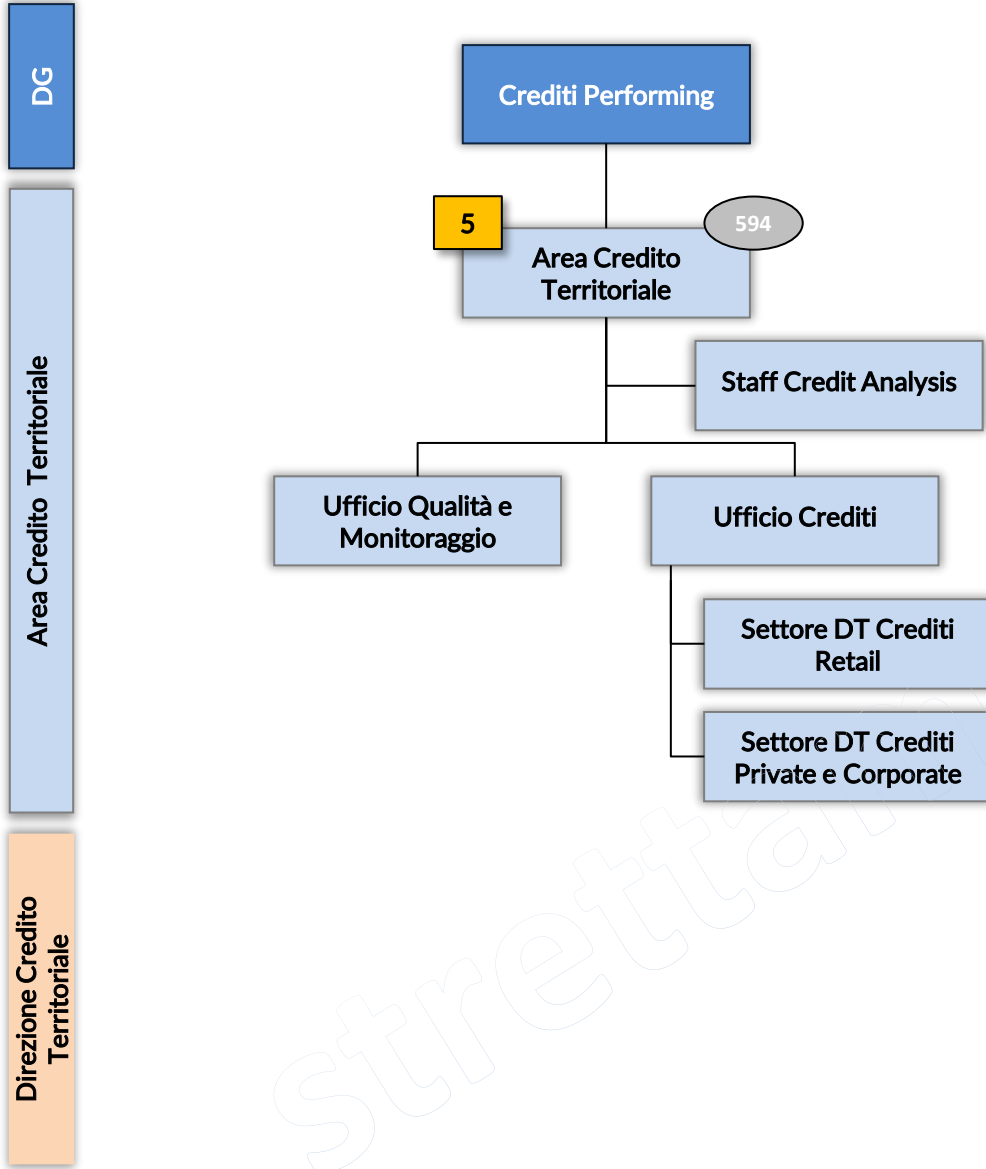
DG

Area Credito Territoriale

Direzione Credito Territoriale

Crediti Performing

5

594

Area Credito Territoriale

Staff Credit Analysis

Ufficio Qualità e Monitoraggio

Ufficio Crediti

Settore DT Crediti Retail

Settore DT Crediti Private e Corporate

strettam